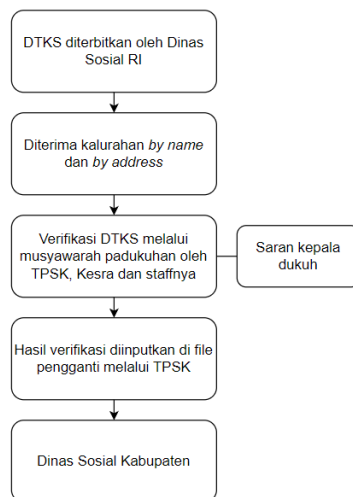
DTKS diterbitkan oleh Dinas Sosial RI

Diterima kalurahan *by name* dan *by address*

Verifikasi DTKS melalui musyawarah padukuhan oleh TPSK, Kesra dan staffnya

Saran kepala dukuh

Hasil verifikasi diinputkan di file pengganti melalui TPSK

Dinas Sosial Kabupaten